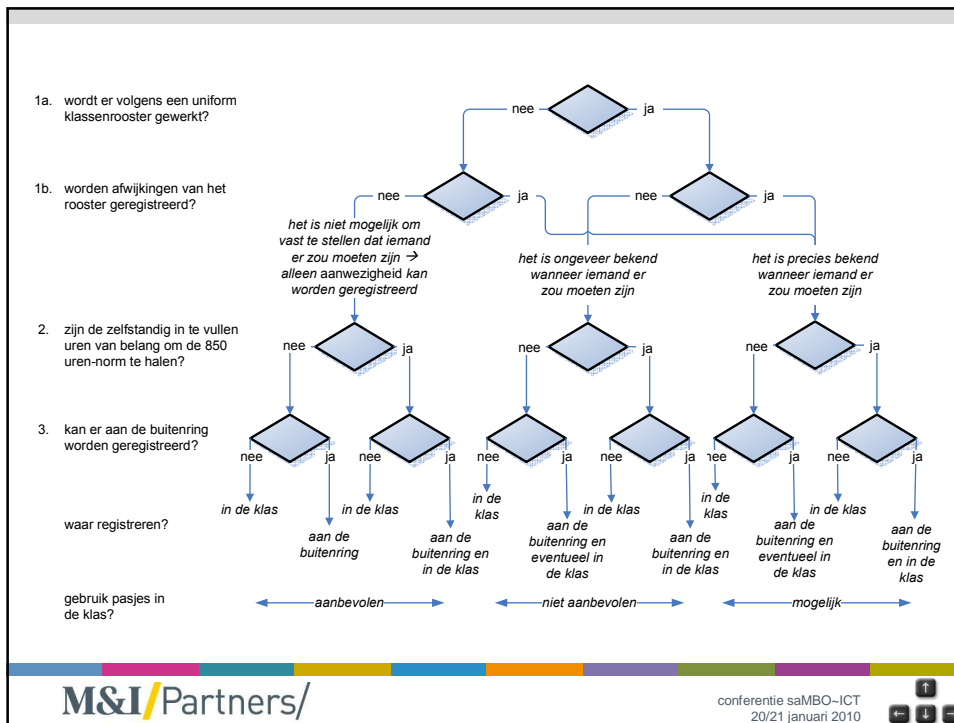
1a. wordt er volgens een uniform klassenrooster gewerkt?

nee ja

1b. worden afwijkingen van het rooster geregistreerd?

nee ja nee ja

het is niet mogelijk om vast te stellen dat iemand er zou moeten zijn → alleen aanwezigheid kan worden geregistreerd

het is ongeveer bekend wanneer iemand er zou moeten zijn

het is precies bekend wanneer iemand er zou moeten zijn

2. zijn de zelfstandig in te vullen uren van belang om de 850 uren-norm te halen?

nee ja nee ja nee ja

3. kan er aan de buitenring worden geregistreerd?

nee ja nee ja nee ja nee ja nee ja nee ja

waar registreren?

in de klas

aan de buitenring

in de klas

aan de buitenring en in de klas

in de klas

aan de buitenring en eventueel in de klas

in de klas

aan de buitenring en in de klas

in de klas

aan de buitenring en eventueel in de klas

in de klas

aan de buitenring en in de klas

gebruik pasjes in de klas?

aanbevolen

niet aanbevolen

mogelijk

M&I/Partners/

conferentie saMBO~ICT
20/21 januari 2010